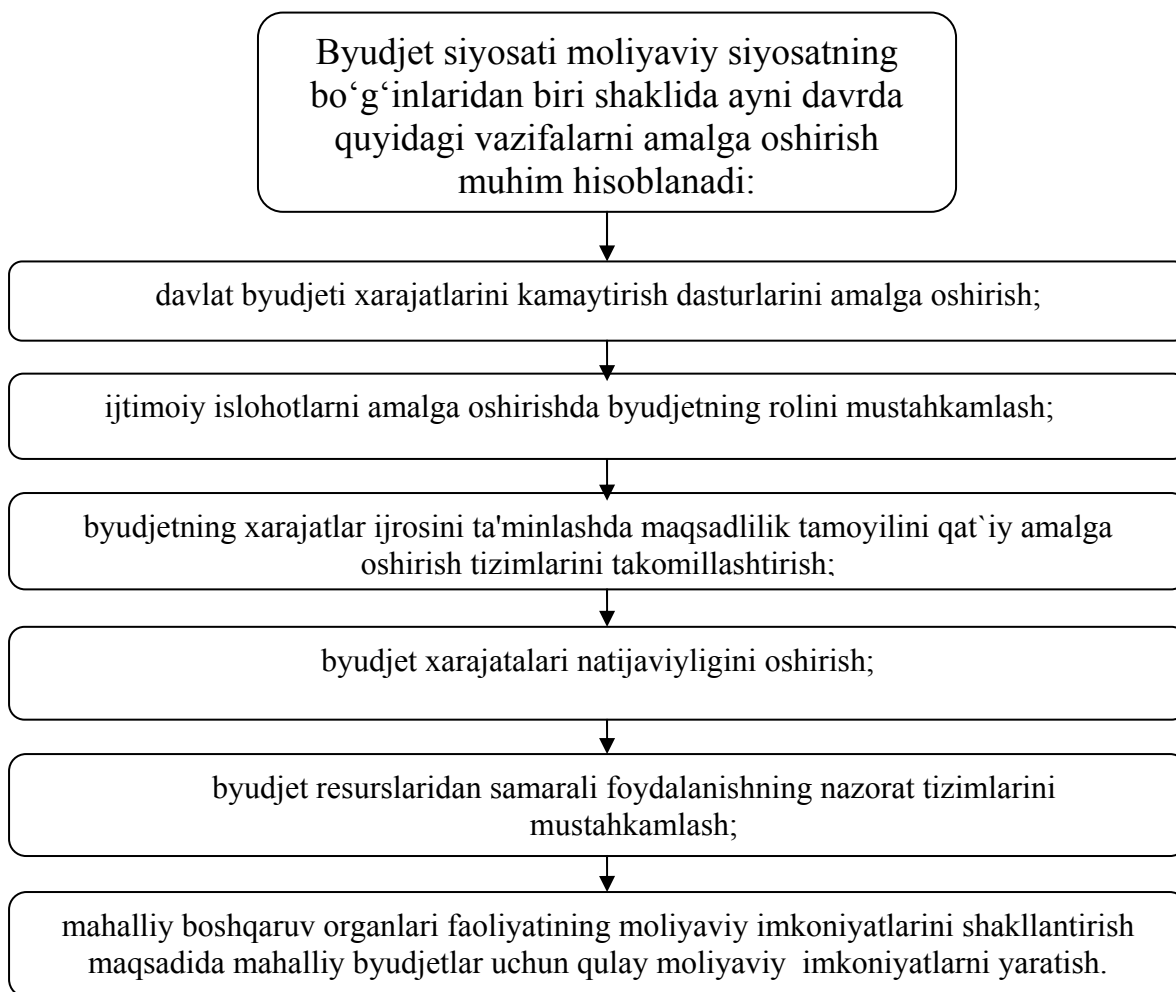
Byudjet siyosati moliyaviy siyosatning bo‘g‘inlaridan biri shaklida ayni davrda quyidagi vazifalarni amalga oshirish muhim hisoblanadi:

davlat byudjeti xarajatlarini kamaytirish dasturlarini amalga oshirish;

ijtimoiy islohotlarni amalga oshirishda byudjetning rolini mustahkamlash;

byudjetning xarajatlar ijrosini ta'minlashda maqsadlilik tamoyilini qat`iy amalga oshirish tizimlarini takomillashtirish;

byudjet xarajatalari natijaviyligini oshirish;

byudjet resurslaridan samarali foydalanishning nazorat tizimlarini mustahkamlash;

mahalliy boshqaruv organlari faoliyatining moliyaviy imkoniyatlarini shakllantirish maqsadida mahalliy byudjetlar uchun qulay moliyaviy imkoniyatlarni yaratish.